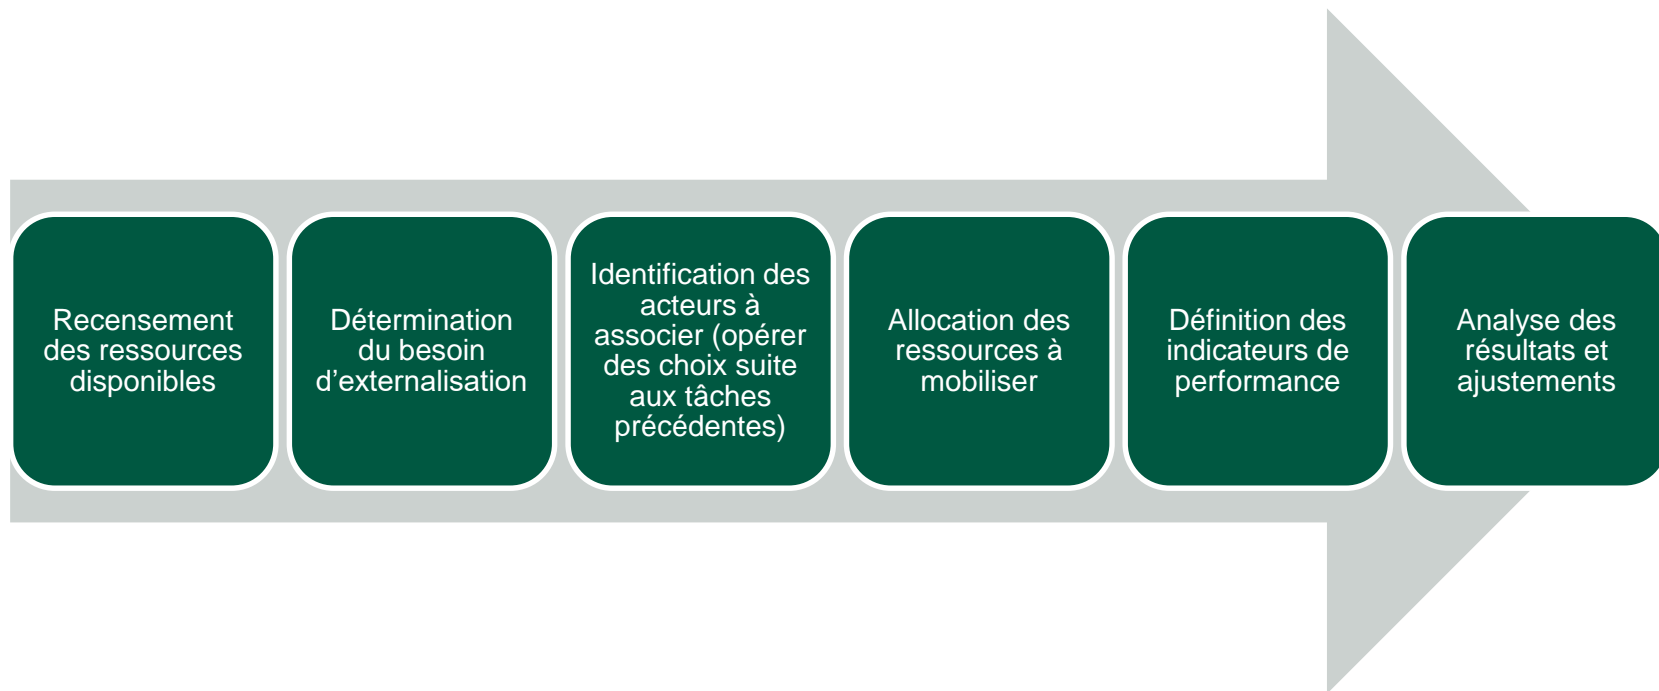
Recensement des ressources disponibles

Détermination du besoin d’externalisation

Identification des acteurs à associer (opérer des choix suite aux tâches précédentes)

Allocation des ressources à mobiliser

Définition des indicateurs de performance

Analyse des résultats et ajustements